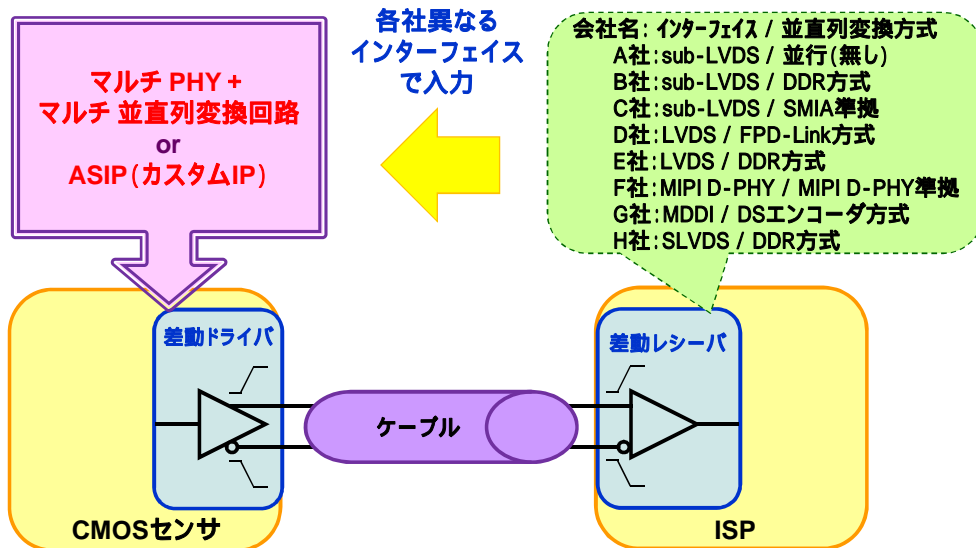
マルチ PHY +
マルチ 並直列変換回路
or
ASIP(カスタムIP)

各社異なる
インターフェイス
で入力

会社名: インターフェイス / 並直列変換方式
A社:sub-LVDS / 並行(無し)
B社:sub-LVDS / DDR方式
C社:sub-LVDS / SMIA準拠
D社:LVDS / FPD-Link方式
E社:LVDS / DDR方式
F社:MIPI D-PHY / MIPI D-PHY準拠
G社:MDDI / DSエンコーダ方式
H社:SLVDS / DDR方式

差動ドライバ

差動レシーバ

ケーブル

CMOSセンサ

ISP